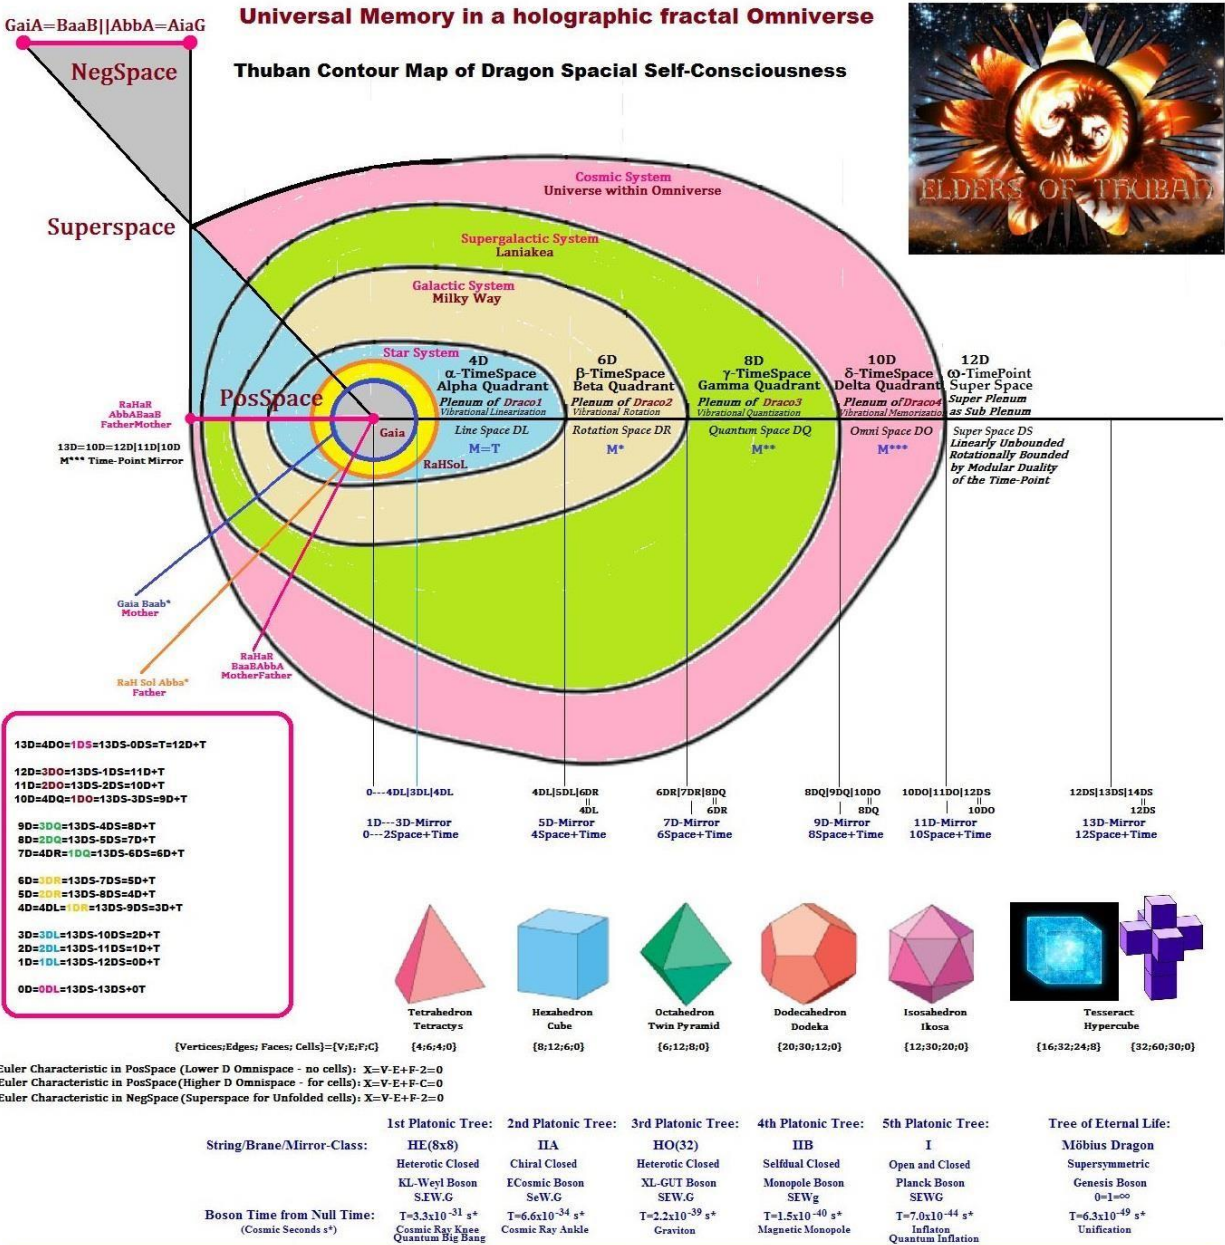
GaiA=BaaB||AbbA=AiaG

Universal Memory in a holographic fractal Omniverse

Thuban Contour Map of Dragon Spacial Self-Consciousness

ELDERS OF THUBAN

NegSpace

Superspace

PosSpace

Cosmic System
Universe within Omniverse

Supergalactic System
Laniakea

Galactic System
Milky Way

Star System

4D
α-TimeSpace
Alpha Quadrant
Plenum of Draco1
Vibrational Linearisation

6D
β-TimeSpace
Beta Quadrant
Plenum of Draco2
Vibrational Rotation

8D
γ-TimeSpace
Gamma Quadrant
Plenum of Draco3
Vibrational Quantisation

10D
δ-TimeSpace
Delta Quadrant
Plenum of Draco4
Vibrational Memorization

12D
ω-TimePoint
Super Space
Super Plenum
as Sub Plenum

RaHaR
AbbABaaB
FatherMother

13D=10D=12D|11D|10D
M*** Time-Point Mirror

Gaia
RaHSoL

Line Space DL
M=T

Rotation Space DR
M*

Quantum Space DQ
M**

Omni Space DO
M***

Super Space DS
Linearly Unbounded
Rotationally Bounded
by Modular Duality
of the Time-Point

Gaia Baab*
Mother

RaHaR
BaaBAbbA
MotherFather

RaH Sol Abba*
Father

13D=4DO=1DS=13DS-0DS=T=12D+T

12D=3DO=13DS-1DS=11D+T
11D=2DO=13DS-2DS=10D+T
10D=4DQ=1DO=13DS-3DS=9D+T

9D=3DQ=13DS-4DS=8D+T
8D=2DQ=13DS-5DS=7D+T
7D=4DR=1DQ=13DS-6DS=6D+T

6D=3DR=13DS-7DS=5D+T
5D=2DR=13DS-8DS=4D+T
4D=4DL=1DR=13DS-9DS=3D+T

3D=3DL=13DS-10DS=2D+T
2D=2DL=13DS-11DS=1D+T
1D=1DL=13DS-12DS=0D+T

0D=0DL=13DS-13DS+0T

0---4DL|3DL|4DL
1D---3D-Mirror
0---2Space+Time

4DL|5DL|6DR
4DL
5D-Mirror
4Space+Time

6DR|7DR|8DQ
6DR
7D-Mirror
6Space+Time

8DQ|9DQ|10DO
8DQ
9D-Mirror
8Space+Time

10DO|11DO|12DS
10DO
11D-Mirror
10Space+Time

12DS|13DS|14DS
12DS
13D-Mirror
12Space+Time

Tetrahedron
Tetractys

Hexahedron
Cube

Octahedron
Twin Pyramid

Dodecahedron
Dodeka

Isosahedron
Ikosa

Tesseract
Hypercube

{Vertices;Edges; Faces; Cells}={V;E;F;C}
{4;6;4;0}
{8;12;6;0}
{6;12;8;0}
{20;30;12;0}
{12;30;20;0}
{16;32;24;8}
{32;60;30;0}

Euler Characteristic in PosSpace (Lower D Omnispace - no cells): X=V-E+F-2=0
Euler Characteristic in PosSpace (Higher D Omnispace - for cells): X=V-E+F-C=0
Euler Characteristic in NegSpace (Superspace for Unfolded cells): X=V-E+F-2=0

| | 1st Platonic Tree: | 2nd Platonic Tree: | 3rd Platonic Tree: | 4th Platonic Tree: | 5th Platonic Tree: | Tree of Eternal Life: |
|---|---|---|---|---|---|---|
| String/Brane/Mirror-Class: | HE(8x8) | IIA | HO(32) | IIB | I | Möbius Dragon |
| | Heterotic Closed | Chiral Closed | Heterotic Closed | Selfdual Closed | Open and Closed | Supersymmetric |
| | KL-Weyl Boson S.EW.G | ECosmic Boson SeW.G | XL-GUT Boson SEW.G | Monopole Boson SEWg | Planck Boson SEWG | Genesis Boson 0=1=∞ |
| Boson Time from Null Time: (Cosmic Seconds s*) | $T=3.3x10^{-31}$ s* Cosmic Ray Knee Quantum Big Bang | $T=6.6x10^{-34}$ s* Cosmic Ray Ankle | $T=2.2x10^{-39}$ s* Graviton | $T=1.5x10^{-40}$ s* Magnetic Monopole | $T=7.0x10^{-44}$ s* Inflaton Quantum Inflation | $T=6.3x10^{-49}$ s* Unification |